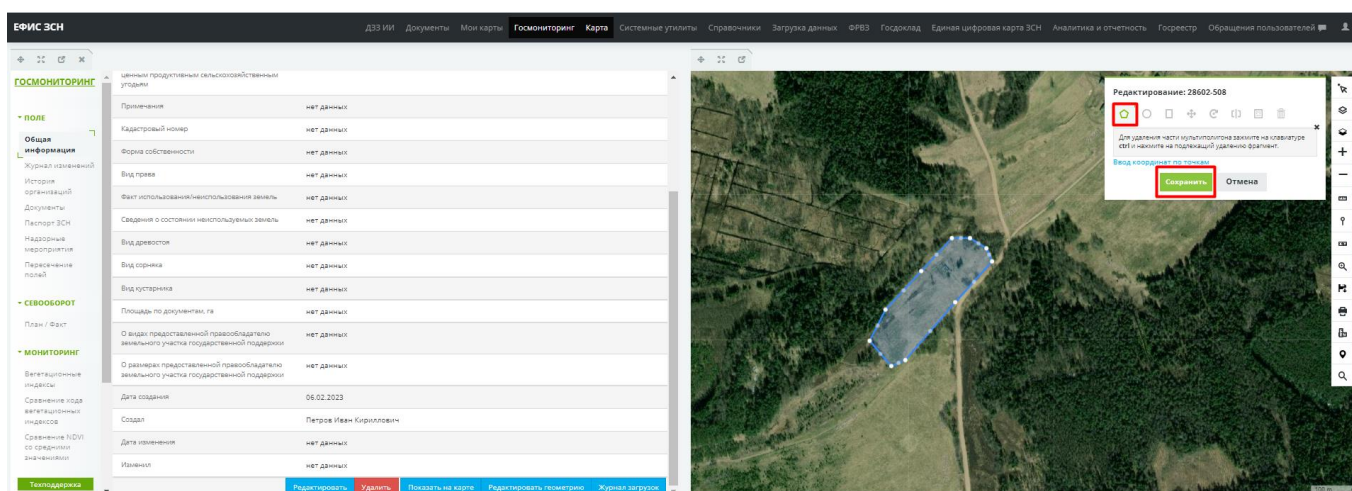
ЕФИС ЗСН

ДЗЗ ИИ Документы Мои карты Госмониторинг Карта Системные утилиты Справочники Загрузка данных ФРВЗ Госдоклад Единая цифровая карта ЗСН Аналитика и отчетность Госреестр Обращения пользователей

ГОСМОНИТОРИНГ

ПОЛЕ
Общая информация
Журнал изменений
История организаций
Документы
Паспорт ЗСН
Надзорные мероприятия
Пересечение полей

СЕВООБОРОТ
План / Факт

МОНИТОРИНГ
Вегетационные индексы
Сравнение хода вегетационных индексов
Сравнение NDVI со средними значениями

Техподдержка

| | |
|---|---|
| ценным продуктивным сельскохозяйственным угодьям | |
| Примечания | нет данных |
| Кадастровый номер | нет данных |
| Форма собственности | нет данных |
| Вид права | нет данных |
| Факт использования/неиспользования земель | нет данных |
| Сведения о состоянии неиспользуемых земель | нет данных |
| Вид древостоя | нет данных |
| Вид сорняка | нет данных |
| Вид кустарника | нет данных |
| Площадь по документам, га | нет данных |
| О видах предоставленной правообладателю земельного участка государственной поддержки | нет данных |
| О размерах предоставленной правообладателю земельного участка государственной поддержки | нет данных |
| Дата создания | 06.02.2023 |
| Создал | Петров Иван Кириллович |
| Дата изменения | нет данных |
| Изменил | нет данных |

Редактировать Удалить Показать на карте Редактировать геометрию Журнал загрузок

Редактирование: 28602-508

Для удаления части мультиполигона зажмите на клавиатуре ctrl и нажмите на подлежащий удалению фрагмент.

Ввод координат по точкам

Сохранить Отмена